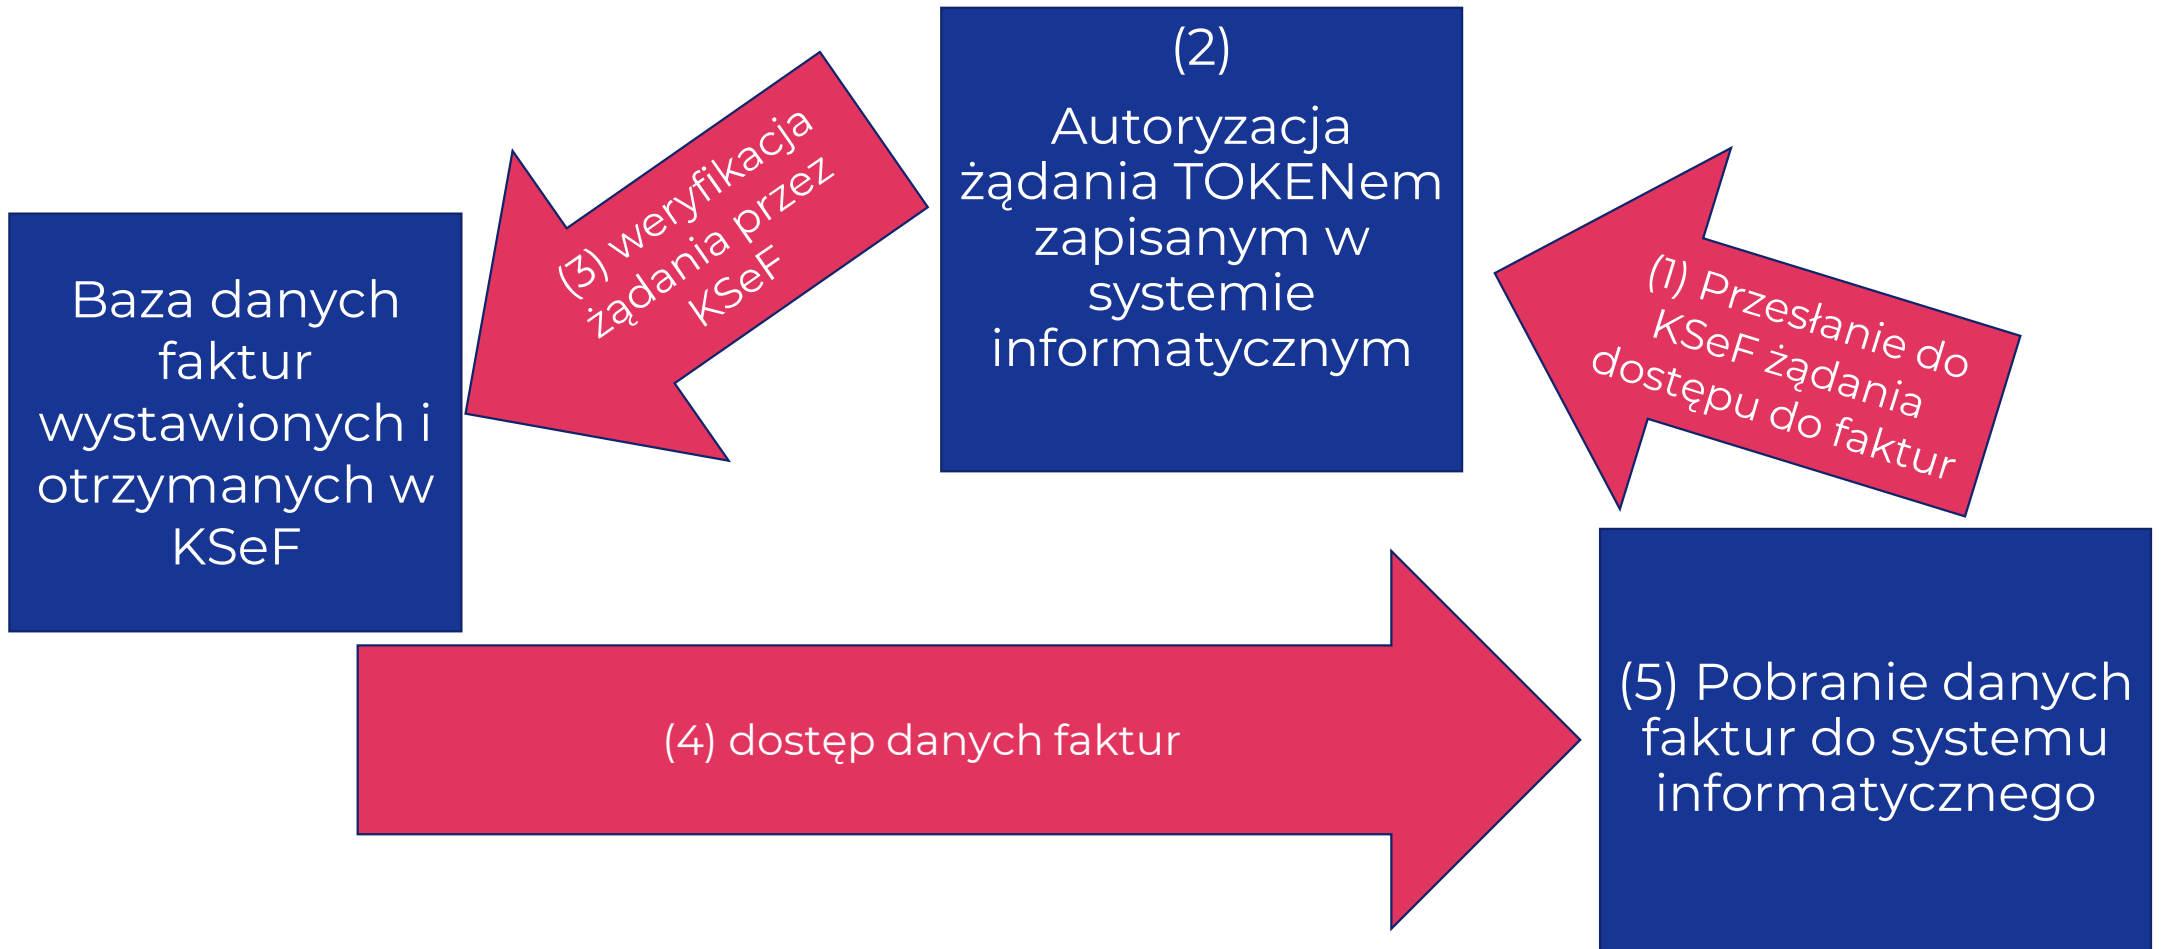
(2)
Autoryzacja żądania TOKENem zapisanym w systemie informatycznym

(1) Przesłanie do KSeF żądania dostępu do faktur

(3) weryfikacja żądania przez KSeF

Baza danych faktur wystawionych i otrzymanych w KSeF

(4) dostęp danych faktur

(5) Pobranie danych faktur do systemu informatycznego